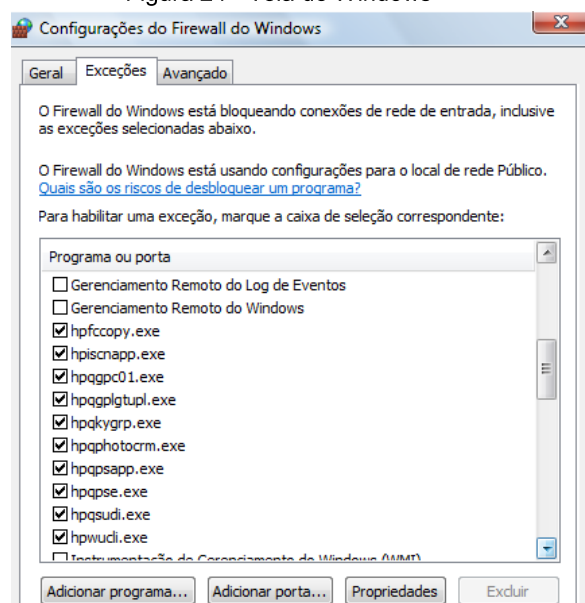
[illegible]

Configurações do Firewall do Windows

Geral | Exceções | Avançado

O Firewall do Windows está bloqueando conexões de rede de entrada, inclusive as exceções selecionadas abaixo.

O Firewall do Windows está usando configurações para o local de rede Público.
Quais são os riscos de desbloquear um programa?

Para habilitar uma exceção, marque a caixa de seleção correspondente:

Programa ou porta
☐ Gerenciamento Remoto do Log de Eventos
☐ Gerenciamento Remoto do Windows
☑ hpfccopy.exe
☑ hpiscnapp.exe
☑ hpqgpc01.exe
☑ hpqgplgtupl.exe
☑ hpqkygrp.exe
☑ hpqphotocrm.exe
☑ hpqpsapp.exe
☑ hpqpse.exe
☑ hpqsudi.exe
☑ hpwucli.exe
☐ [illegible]

Adicionar programa... | Adicionar porta... | Propriedades | Excluir